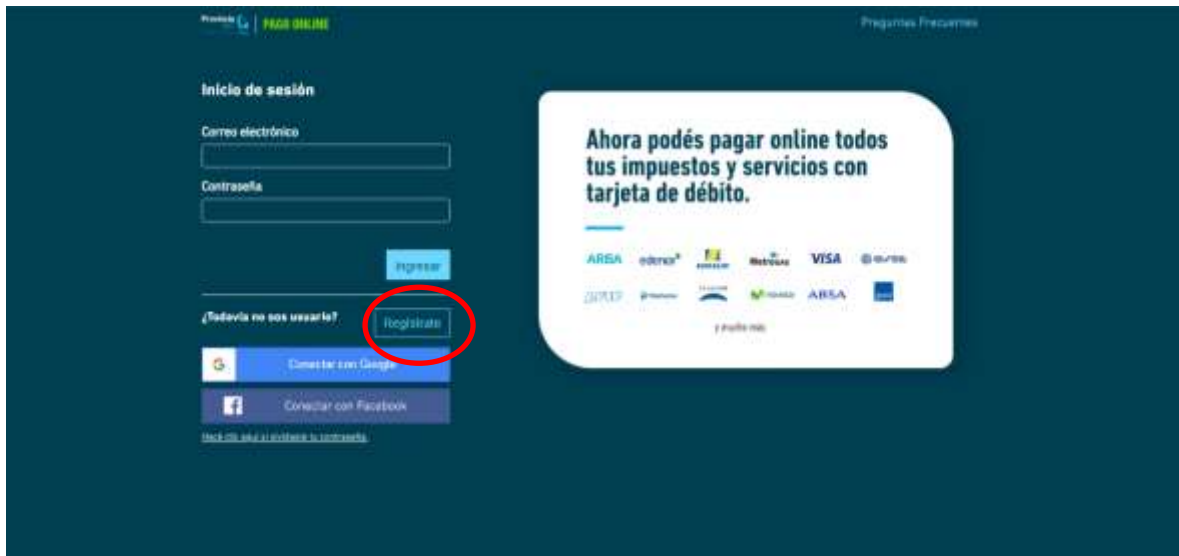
Provincia | PAGO ONLINE

Preguntas Frecuentes

Inicio de sesión

Correo electrónico

Contraseña

Ingresar

¿Todavía no sos usuario?

Registrate

Conectar con Google

Conectar con Facebook

Hacé clic aquí si olvidaste tu contraseña.

Ahora podés pagar online todos tus impuestos y servicios con tarjeta de débito.

ARBA edenor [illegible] Metrogas VISA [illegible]

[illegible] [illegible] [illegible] Movistar ABSA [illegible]

y mucho más